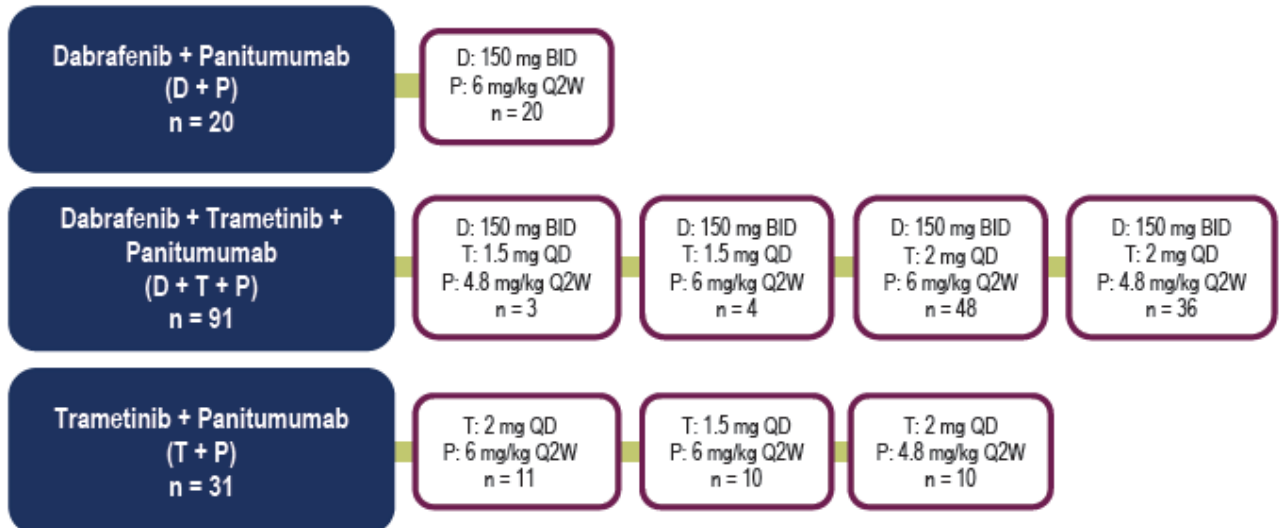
Dabrafenib + Panitumumab
(D + P)
n = 20

D: 150 mg BID
P: 6 mg/kg Q2W
n = 20

Dabrafenib + Trametinib + Panitumumab
(D + T + P)
n = 91

D: 150 mg BID
T: 1.5 mg QD
P: 4.8 mg/kg Q2W
n = 3

D: 150 mg BID
T: 1.5 mg QD
P: 6 mg/kg Q2W
n = 4

D: 150 mg BID
T: 2 mg QD
P: 6 mg/kg Q2W
n = 48

D: 150 mg BID
T: 2 mg QD
P: 4.8 mg/kg Q2W
n = 36

Trametinib + Panitumumab
(T + P)
n = 31

T: 2 mg QD
P: 6 mg/kg Q2W
n = 11

T: 1.5 mg QD
P: 6 mg/kg Q2W
n = 10

T: 2 mg QD
P: 4.8 mg/kg Q2W
n = 10